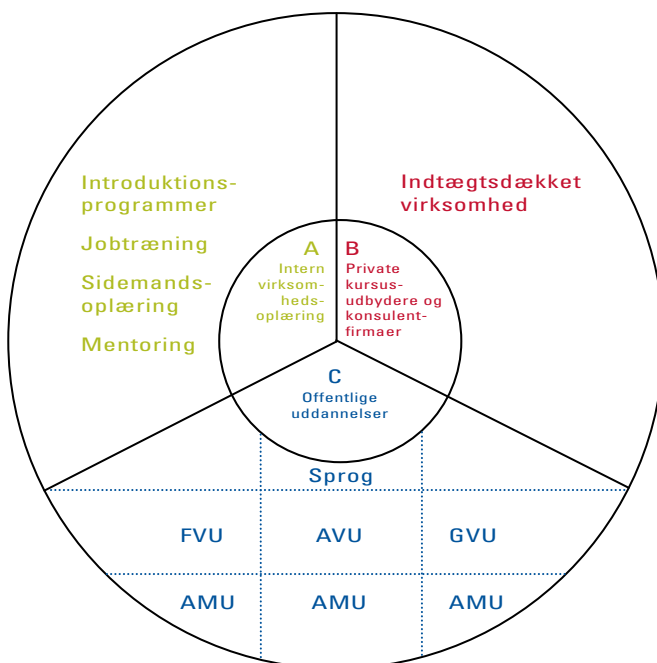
Introduktionsprogrammer

Jobtræning

Sidemandsoplæring

Mentoring

Indtægtsdækket virksomhed

A
Intern virksomhedsoplæring

B
Private kursusudbydere og konsulentfirmaer

C
Offentlige uddannelser

Sprog

FVU

AVU

GVU

AMU

AMU

AMU